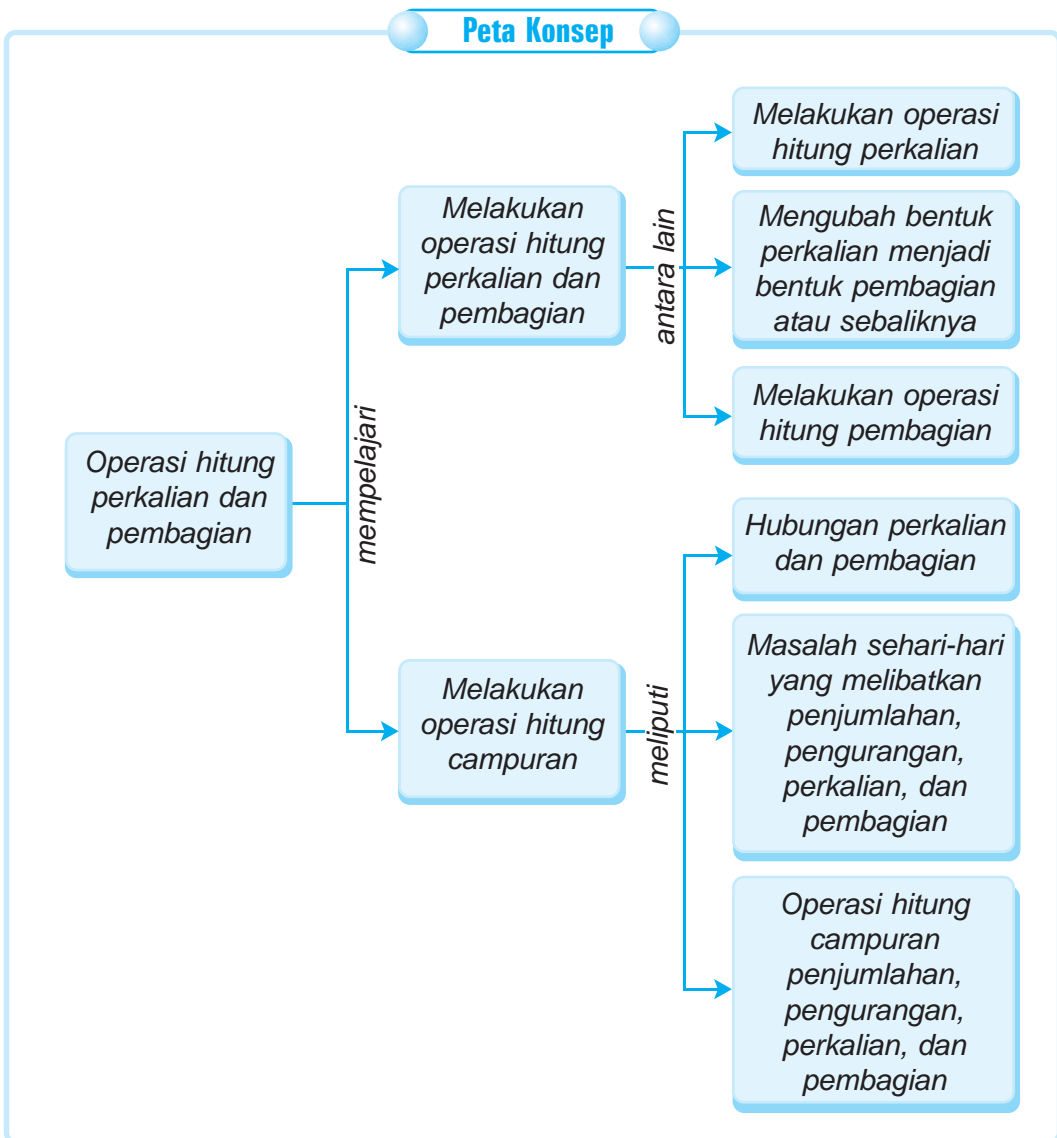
Peta Konsep

Operasi hitung perkalian dan pembagian

mempelajari

Melakukan operasi hitung perkalian dan pembagian

antara lain

Melakukan operasi hitung perkalian

Mengubah bentuk perkalian menjadi bentuk pembagian atau sebaliknya

Melakukan operasi hitung pembagian

Melakukan operasi hitung campuran

meliputi

Hubungan perkalian dan pembagian

Masalah sehari-hari yang melibatkan penjumlahan, pengurangan, perkalian, dan pembagian

Operasi hitung campuran penjumlahan, pengurangan, perkalian, dan pembagian